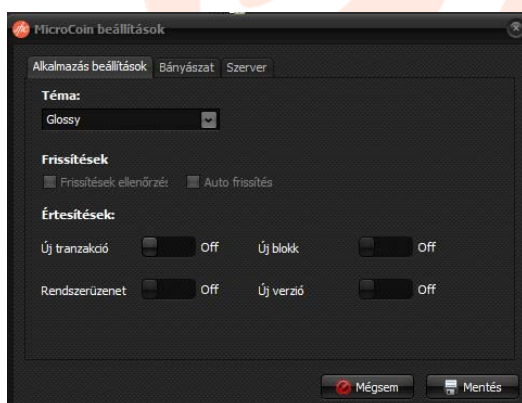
MicroCoin beállítások

Alkalmazás beállítások Bányászat Szerver

Téma:

Glossy

Frissítések

Frissítések ellenőrzé Auto frissítés

Értesítések:

Új tranzakció Off Új blokk Off

Rendszerüzenet Off Új verzió Off

Mégsem Mentés